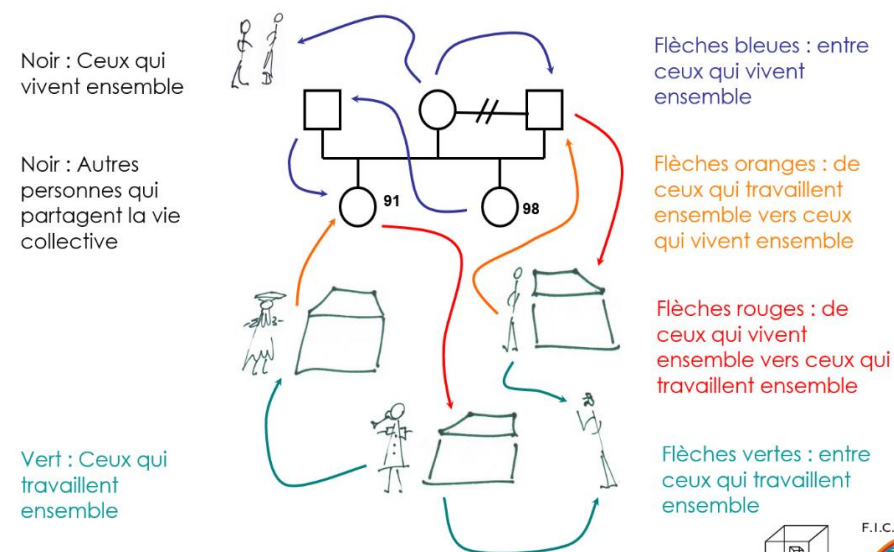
Noir : Ceux qui vivent ensemble

Noir : Autres personnes qui partagent la vie collective

Vert : Ceux qui travaillent ensemble

91

98

Flèches bleues : entre ceux qui vivent ensemble

Flèches oranges : de ceux qui travaillent ensemble vers ceux qui vivent ensemble

Flèches rouges : de ceux qui vivent ensemble vers ceux qui travaillent ensemble

Flèches vertes : entre ceux qui travaillent ensemble

F.I.C.